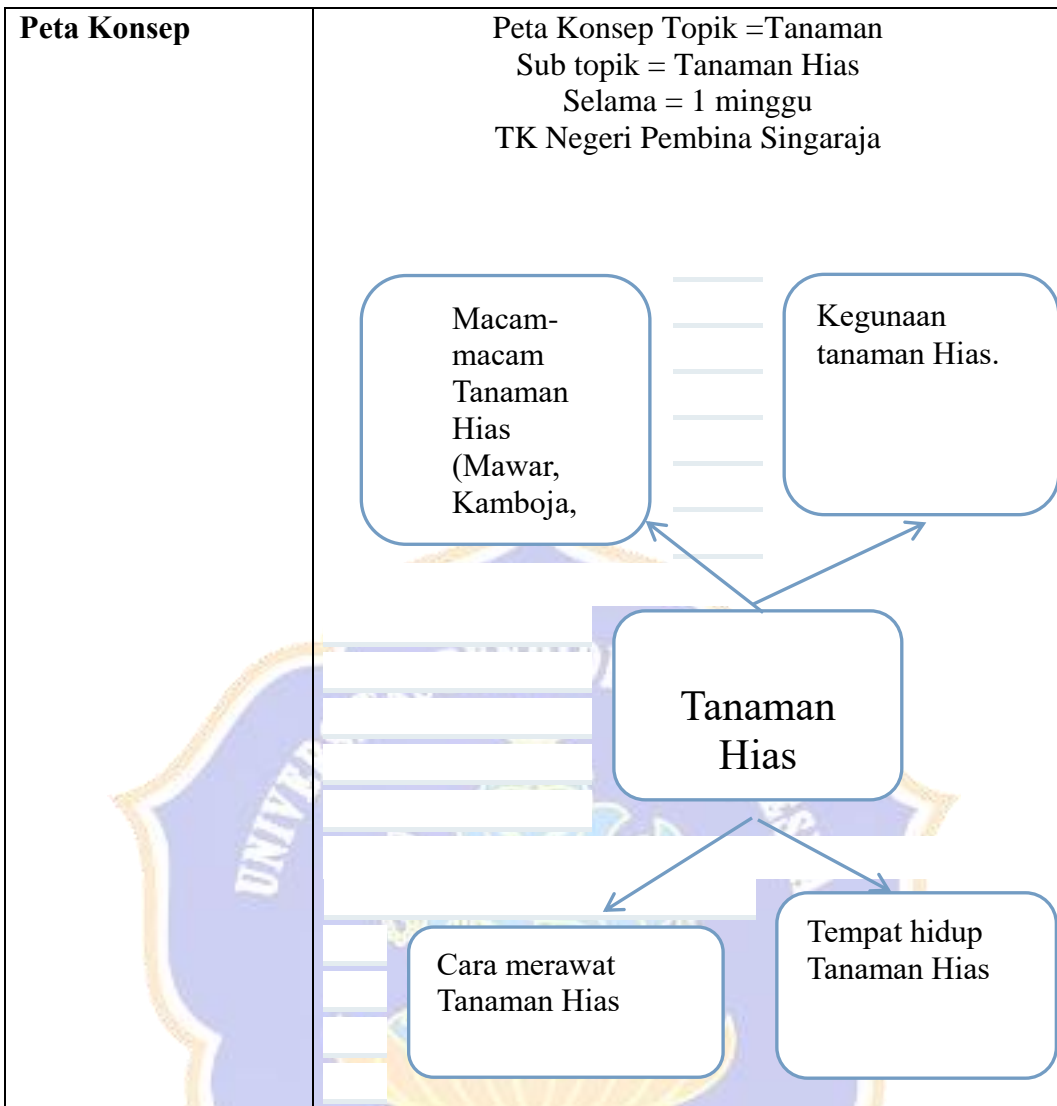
| Peta Konsep | Peta Konsep Topik =Tanaman<br>Sub topik = Tanaman Hias<br>Selama = 1 minggu<br>TK Negeri Pembina Singaraja<br><br>Macam-macam Tanaman Hias (Mawar, Kamboja,<br><br>Kegunaan tanaman Hias.<br><br>Tanaman Hias<br><br>Cara merawat Tanaman Hias<br><br>Tempat hidup Tanaman Hias |
|---|---|